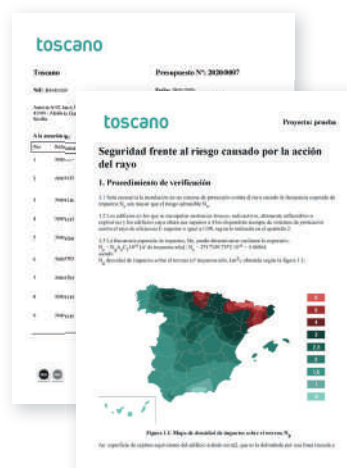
toscano

Toscano

Presupuesto Nº: 2020/0007

Nif: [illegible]

Fecha: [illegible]

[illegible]

A la atención de: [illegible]

toscano

Proyecto: prueba

Seguridad frente al riesgo causado por la acción del rayo

1. Procedimiento de verificación

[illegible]

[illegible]

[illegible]

Figura 1.1: Mapa de densidad de impactos sobre el terreno $N_g$

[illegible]